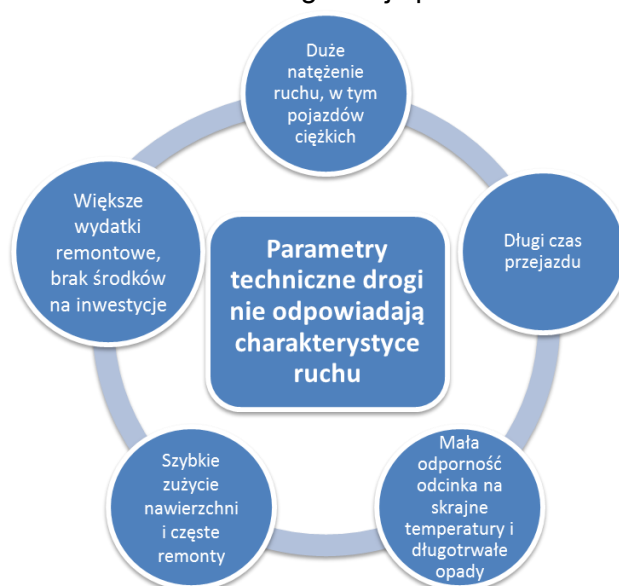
Duże natężenie ruchu, w tym pojazdów ciężkich

Długi czas przejazdu

Mała odporność odcinka na skrajne temperatury i długotrwałe opady

Szybkie zużycie nawierzchni i częste remonty

Większe wydatki remontowe, brak środków na inwestycje

Parametry techniczne drogi nie odpowiadają charakterystyce ruchu